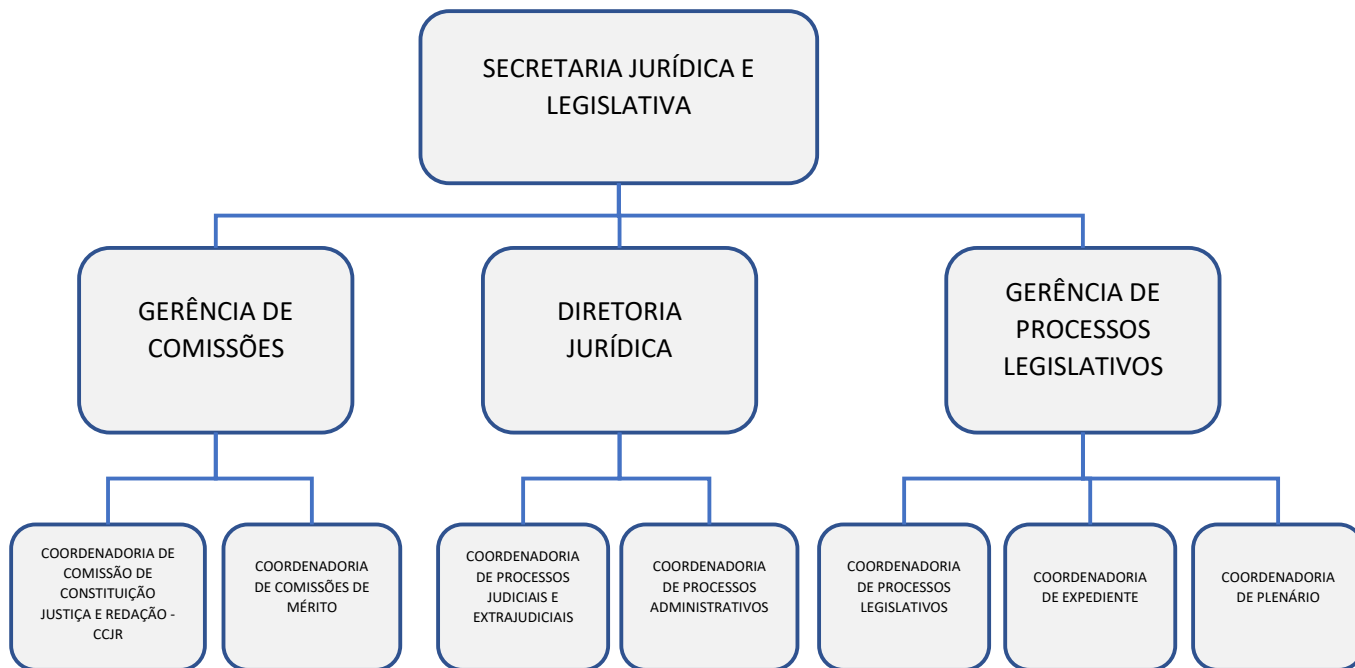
SECRETARIA JURÍDICA E LEGISLATIVA

GERÊNCIA DE COMISSÕES

DIRETORIA JURÍDICA

GERÊNCIA DE PROCESSOS LEGISLATIVOS

COORDENADORIA DE COMISSÃO DE CONSTITUIÇÃO JUSTIÇA E REDAÇÃO - CCJR

COORDENADORIA DE COMISSÕES DE MÉRITO

COORDENADORIA DE PROCESSOS JUDICIAIS E EXTRAJUDICIAIS

COORDENADORIA DE PROCESSOS ADMINISTRATIVOS

COORDENADORIA DE PROCESSOS LEGISLATIVOS

COORDENADORIA DE EXPEDIENTE

COORDENADORIA DE PLENÁRIO